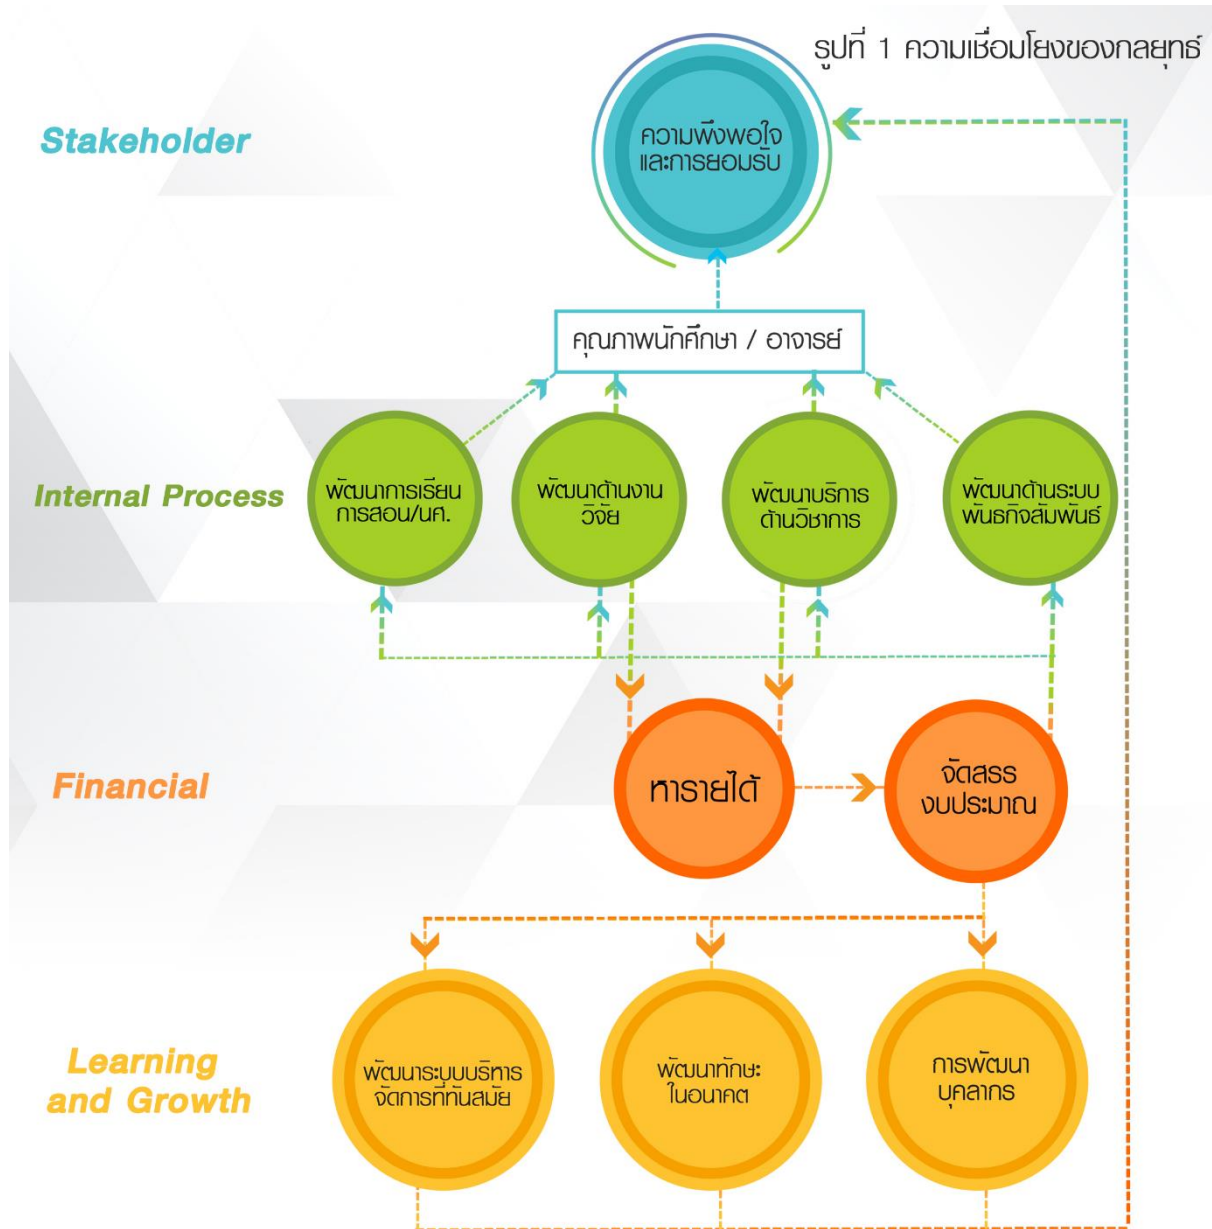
รูปที่ 1 ความเชื่อมโยงของกลยุทธ์

Stakeholder

ความพึงพอใจ และการยอมรับ

คุณภาพนักศึกษา / อาจารย์

Internal Process

พัฒนาการเรียนการสอน/นศ.

พัฒนาด้านงานวิจัย

พัฒนาบริการด้านวิชาการ

พัฒนาด้านระบบพันธกิจสัมพันธ์

Financial

หารายได้

จัดสรรงบประมาณ

Learning and Growth

พัฒนาระบบบริหารจัดการที่ทันสมัย

พัฒนาทักษะในอนาคต

การพัฒนาบุคลากร